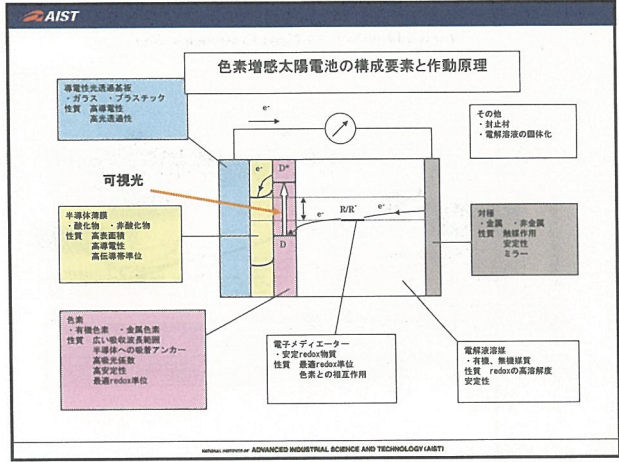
AIST

色素増感太陽電池の構成要素と作動原理

導電性光透過基板
・ガラス　・プラスチック
性質　高導電性
　　　高光透過性

e⁻

その他
・封止材
・電解溶液の固体化

可視光

e⁻

D*

D

R/R⁻

e⁻

e⁻

半導体薄膜
・酸化物　・非酸化物
性質　高表面積
　　　高導電性
　　　高伝導帯準位

対極
・金属　・非金属
性質　触媒作用
　　　安定性
　　　ミラー

色素
・有機色素　・金属色素
性質　広い吸収波長範囲
　　　半導体への吸着アンカー
　　　高吸光係数
　　　高安定性
　　　最適redox準位

電子メディエーター
・安定redox物質
性質　最適redox準位
　　　色素との相互作用

電解液溶媒
・有機、無機媒質
性質　redoxの高溶解度
　　　安定性

NATIONAL INSTITUTE OF ADVANCED INDUSTRIAL SCIENCE AND TECHNOLOGY (AIST)